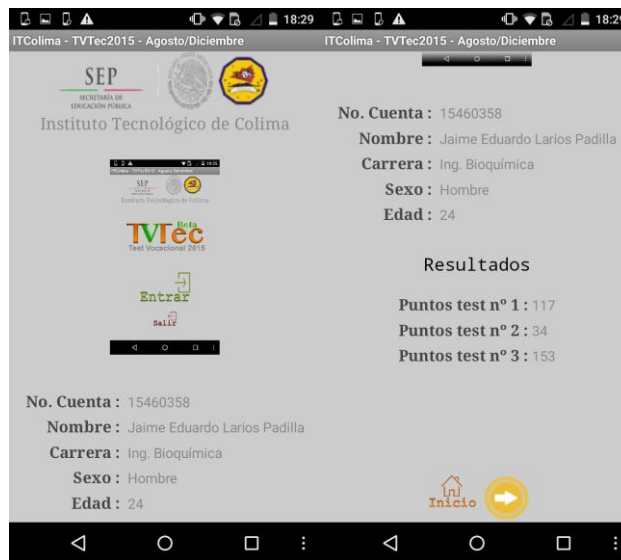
18:29
ITColima - TVTec2015 - Agosto/Diciembre
SEP
SECRETARÍA DE EDUCACIÓN PÚBLICA
Instituto Tecnológico de Colima
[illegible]
TVTec Beta
Test Vocacional 2015
Entrar
Salir
No. Cuenta : 15460358
Nombre : Jaime Eduardo Larios Padilla
Carrera : Ing. Bioquímica
Sexo : Hombre
Edad : 24

18:29
ITColima - TVTec2015 - Agosto/Diciembre
No. Cuenta : 15460358
Nombre : Jaime Eduardo Larios Padilla
Carrera : Ing. Bioquímica
Sexo : Hombre
Edad : 24
Resultados
Puntos test nº 1 : 117
Puntos test nº 2 : 34
Puntos test nº 3 : 153
Inicio